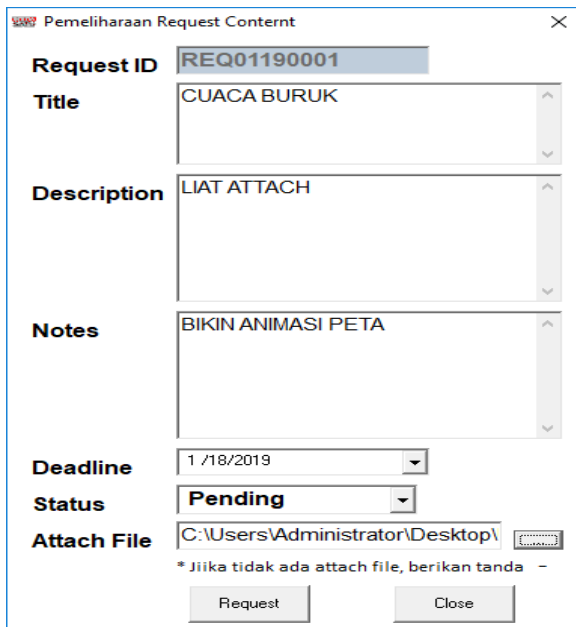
Pemeliharaan Request Conternt

Request ID REQ01190001

Title CUACA BURUK

Description LIAT ATTACH

Notes BIKIN ANIMASI PETA

Deadline 1 /18/2019

Status Pending

Attach File C:\Users\Administrator\Desktop\

* Jiika tidak ada attach file, berikan tanda -

Request

Close